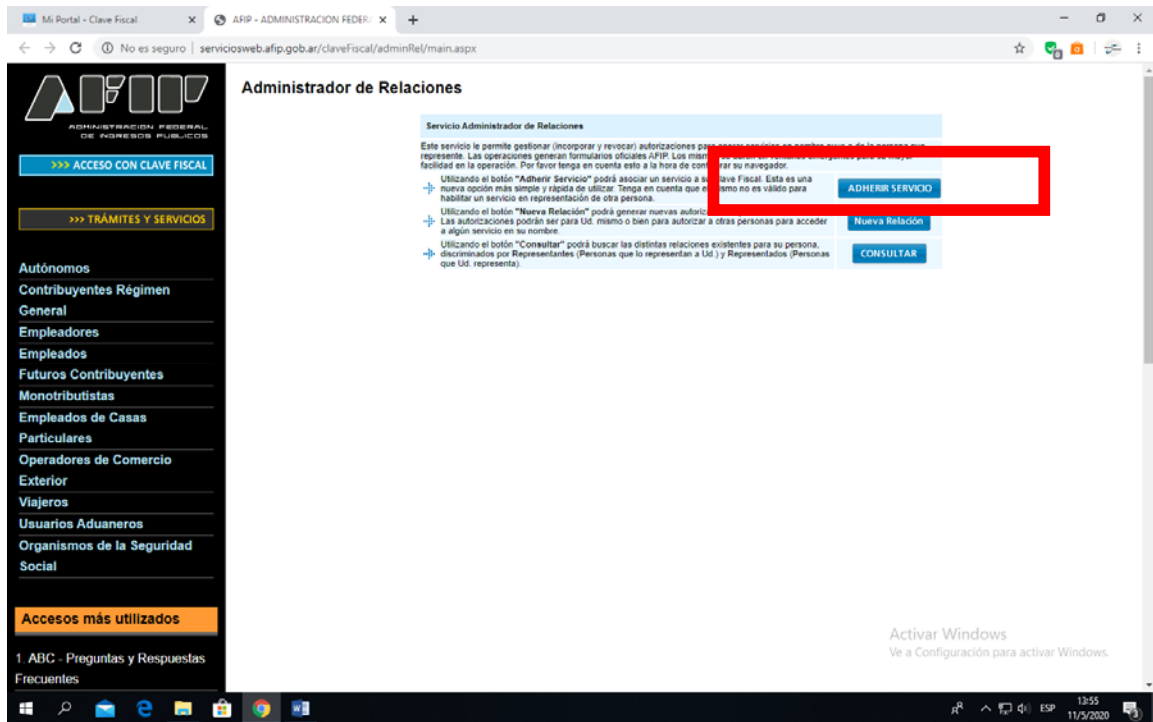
Mi Portal - Clave Fiscal ×
AFIP - ADMINISTRACION FEDER ×
+
No es seguro | serviciosweb.afip.gob.ar/claveFiscal/adminRel/main.aspx

AFIP
ADMINISTRACION FEDERAL DE INGRESOS PUBLICOS

>>> ACCESO CON CLAVE FISCAL

>>> TRÁMITES Y SERVICIOS

Autónomos
Contribuyentes Régimen General
Empleadores
Empleados
Futuros Contribuyentes
Monotributistas
Empleados de Casas Particulares
Operadores de Comercio Exterior
Viajeros
Usuarios Aduaneros
Organismos de la Seguridad Social

Accesos más utilizados

1. ABC - Preguntas y Respuestas Frecuentes

Administrador de Relaciones

Servicio Administrador de Relaciones

Este servicio le permite gestionar (incorporar y revocar) autorizaciones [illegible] represente. Las operaciones generan formularios oficiales AFIP. Los mism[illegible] facilidad en la operación. Por favor tenga en cuenta esto a la hora de con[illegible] su navegador.

Utilizando el botón "Adherir Servicio" podrá asociar un servicio a su Clave Fiscal. Esta es una nueva opción más simple y rápida de utilizar. Tenga en cuenta que el mismo no es válido para habilitar un servicio en representación de otra persona.
ADHERIR SERVICIO

Utilizando el botón "Nueva Relación" podrá generar nuevas autoriz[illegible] Las autorizaciones podrán ser para Ud. mismo o bien para autorizar a otras personas para acceder a algún servicio en su nombre.
Nueva Relación

Utilizando el botón "Consultar" podrá buscar las distintas relaciones existentes para su persona, discriminados por Representantes (Personas que lo representan a Ud.) y Representados (Personas que Ud. representa).
CONSULTAR

Activar Windows
Ve a Configuración para activar Windows.

ESP 13:55 11/5/2020